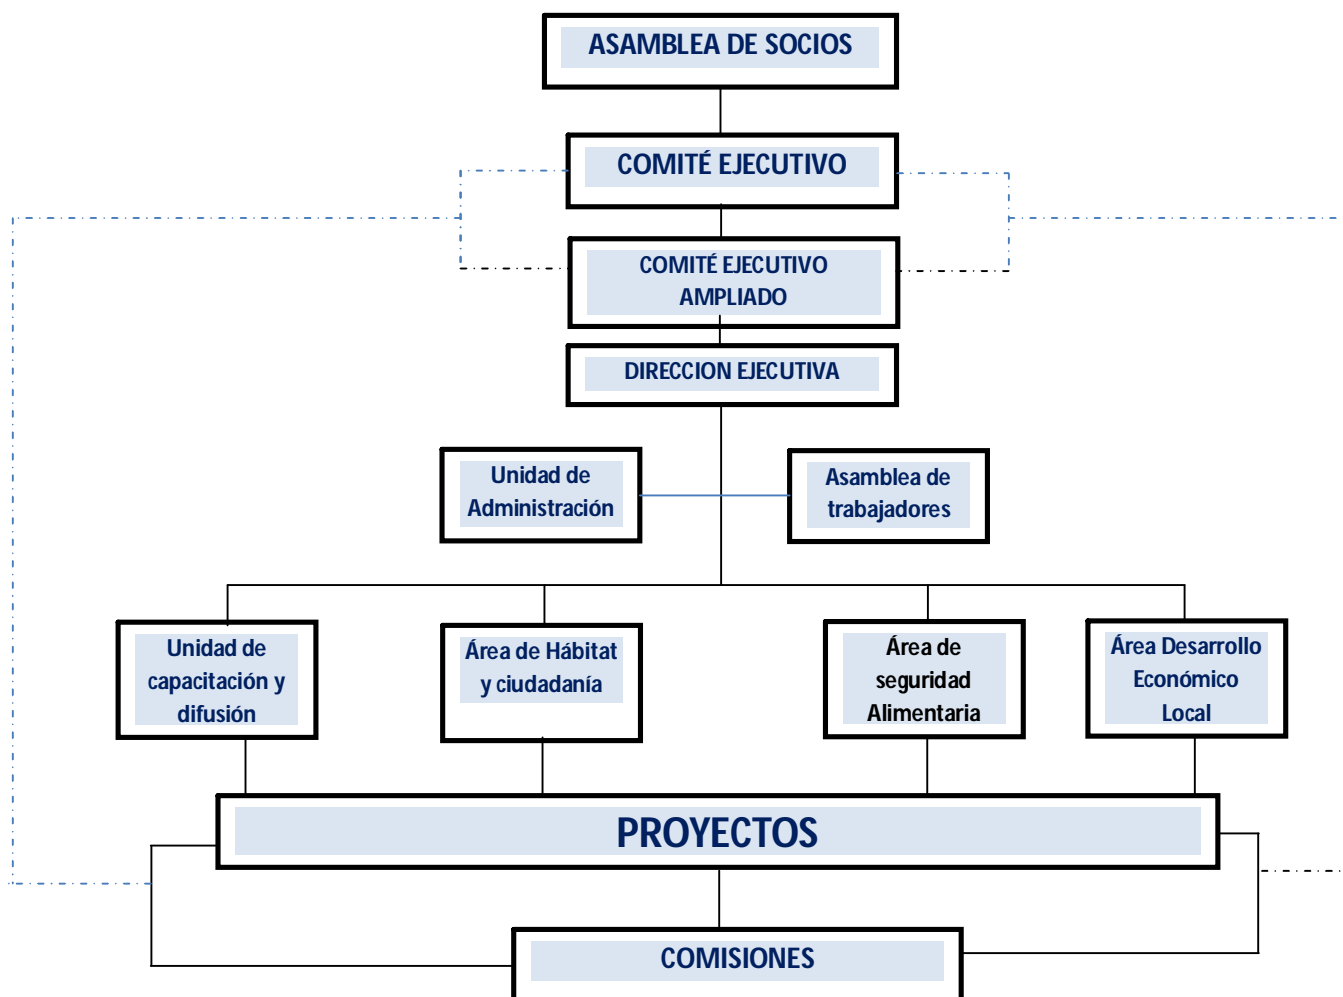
ASAMBLEA DE SOCIOS

COMITÉ EJECUTIVO

COMITÉ EJECUTIVO AMPLIADO

DIRECCION EJECUTIVA

Unidad de Administración

Asamblea de trabajadores

Unidad de capacitación y difusión

Área de Hábitat y ciudadanía

Área de seguridad Alimentaria

Área Desarrollo Económico Local

PROYECTOS

COMISIONES